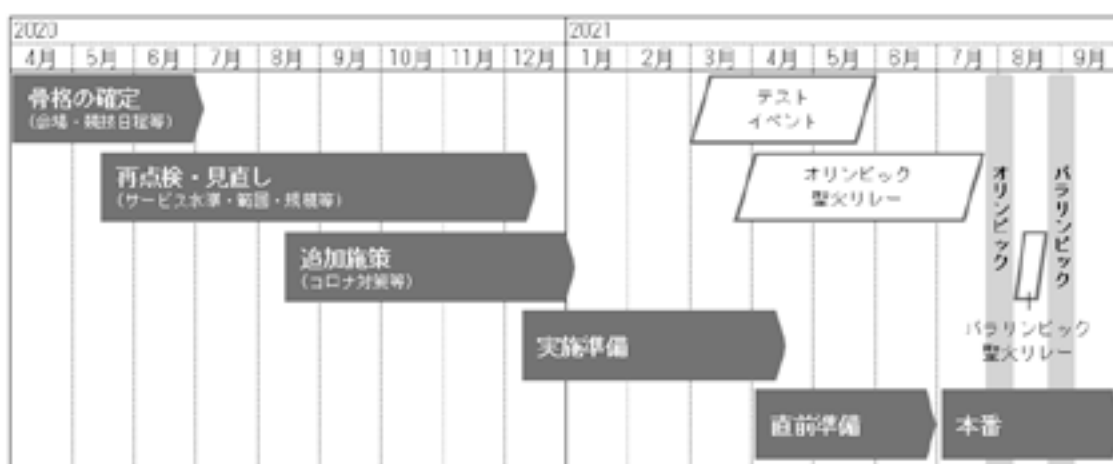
2020

4月 5月 6月 7月 8月 9月 10月 11月 12月

2021

1月 2月 3月 4月 5月 6月 7月 8月 9月

骨格の確定
(会場・競技日程等)

再点検・見直し
(サービス水準・範囲・規模等)

追加施策
(コロナ対策等)

実施準備

直前準備

本番

テスト
イベント

オリンピック
聖火リレー

オリンピック

パラリンピック

パラリンピック
聖火リレー